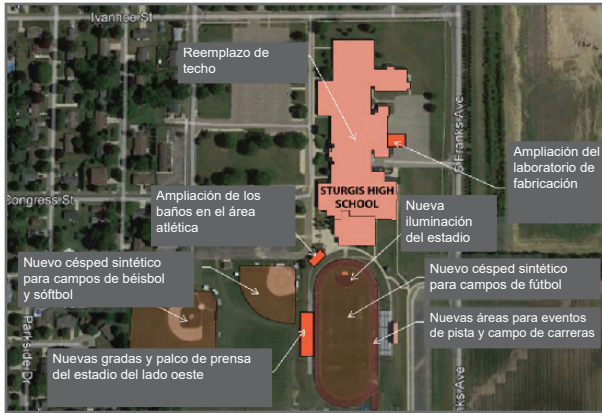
Ivanhoe St

Reemplazo de techo

Ampliación del laboratorio de fabricación

Congress St

Ampliación de los baños en el área atlética

STURGIS HIGH SCHOOL

Nueva iluminación del estadio

S Franks Ave

Nuevo césped sintético para campos de béisbol y sóftbol

Nuevo césped sintético para campos de fútbol

Nuevas áreas para eventos de pista y campo de carreras

Parkside Dr

Nuevas gradas y palco de prensa del estadio del lado oeste

S Franks Ave